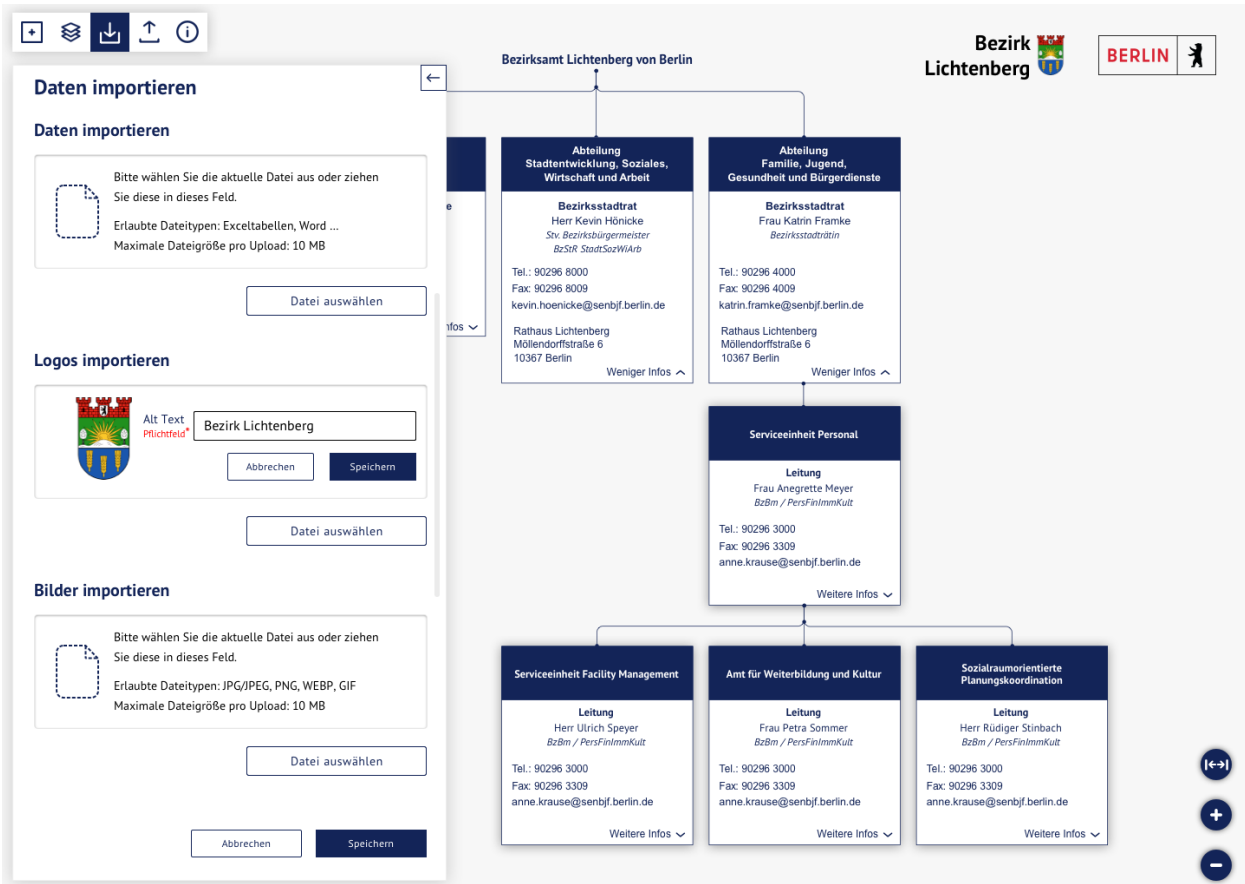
Daten importieren

Daten importieren

Bitte wählen Sie die aktuelle Datei aus oder ziehen Sie diese in dieses Feld.

Erlaubte Dateitypen: Exceltabellen, Word ...
Maximale Dateigröße pro Upload: 10 MB

Datei auswählen

Logos importieren

Alt Text
Pflichtfeld*
Bezirk Lichtenberg

Abbrechen
Speichern

Datei auswählen

Bilder importieren

Bitte wählen Sie die aktuelle Datei aus oder ziehen Sie diese in dieses Feld.

Erlaubte Dateitypen: JPG/JPEG, PNG, WEBP, GIF
Maximale Dateigröße pro Upload: 10 MB

Datei auswählen

Abbrechen
Speichern

Bezirksamt Lichtenberg von Berlin

Bezirk Lichtenberg

BERLIN

e

Infos

Abteilung
Stadtentwicklung, Soziales, Wirtschaft und Arbeit

Bezirksstadtrat
Herr Kevin Hönicke
Stv. Bezirksbürgermeister
BzStR StadtSozWiArb

Tel.: 90296 8000
Fax: 90296 8009
kevin.hoenicke@senbjf.berlin.de

Rathaus Lichtenberg
Möllendorffstraße 6
10367 Berlin

Weniger Infos

Abteilung
Familie, Jugend, Gesundheit und Bürgerdienste

Bezirksstadtrat
Frau Katrin Framke
Bezirksstadträtin

Tel.: 90296 4000
Fax: 90296 4009
katrin.framke@senbjf.berlin.de

Rathaus Lichtenberg
Möllendorffstraße 6
10367 Berlin

Weniger Infos

Serviceeinheit Personal

Leitung
Frau Anegrette Meyer
BzBm / PersFinImmKult

Tel.: 90296 3000
Fax: 90296 3309
anne.krause@senbjf.berlin.de

Weitere Infos

Serviceeinheit Facility Management

Leitung
Herr Ulrich Speyer
BzBm / PersFinImmKult

Tel.: 90296 3000
Fax: 90296 3309
anne.krause@senbjf.berlin.de

Weitere Infos

Amt für Weiterbildung und Kultur

Leitung
Frau Petra Sommer
BzBm / PersFinImmKult

Tel.: 90296 3000
Fax: 90296 3309
anne.krause@senbjf.berlin.de

Weitere Infos

Sozialraumorientierte Planungskoordination

Leitung
Herr Rüdiger Stinbach
BzBm / PersFinImmKult

Tel.: 90296 3000
Fax: 90296 3309
anne.krause@senbjf.berlin.de

Weitere Infos